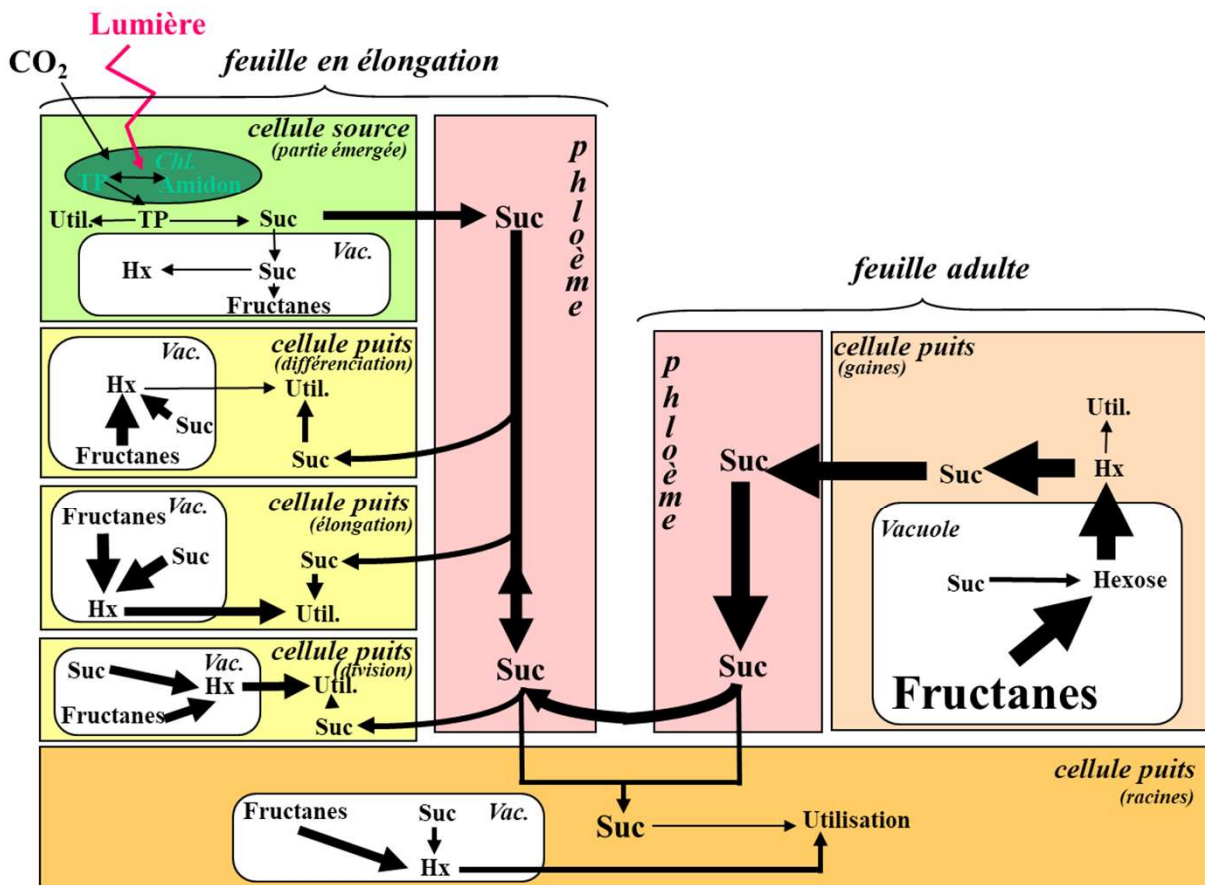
Lumière

$CO_2$

feuille en élongation

cellule source
(partie émergée)

Chl.
TP
Amidon

Util.
TP
Suc

Vac.
Hx
Suc
Fructanes

phloème

Suc

cellule puits
(différenciation)

Vac.
Hx
Suc
Fructanes
Util.
Suc

cellule puits
(élongation)

Fructanes
Vac.
Suc
Hx
Suc
Util.

cellule puits
(division)

Suc
Vac.
Hx
Fructanes
Util.
Suc

Suc

feuille adulte

phloème

Suc

Suc

cellule puits
(gaines)

Util.
Hx
Suc

Vacuole
Suc
Hexose
Fructanes

cellule puits
(racines)

Fructanes
Suc
Vac.
Hx

Suc
Utilisation